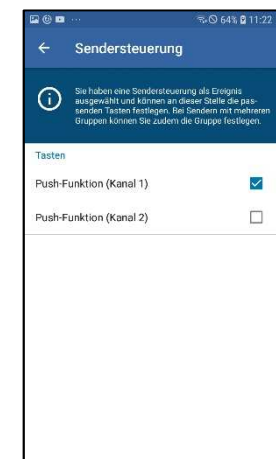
64% 11:22

Sendersteuerung

Sie haben eine Sendersteuerung als Ereignis ausgewählt und können an dieser Stelle die passenden Tasten festlegen. Bei Sendern mit mehreren Gruppen können Sie zudem die Gruppe festlegen.

Tasten

Push-Funktion (Kanal 1)

Push-Funktion (Kanal 2)